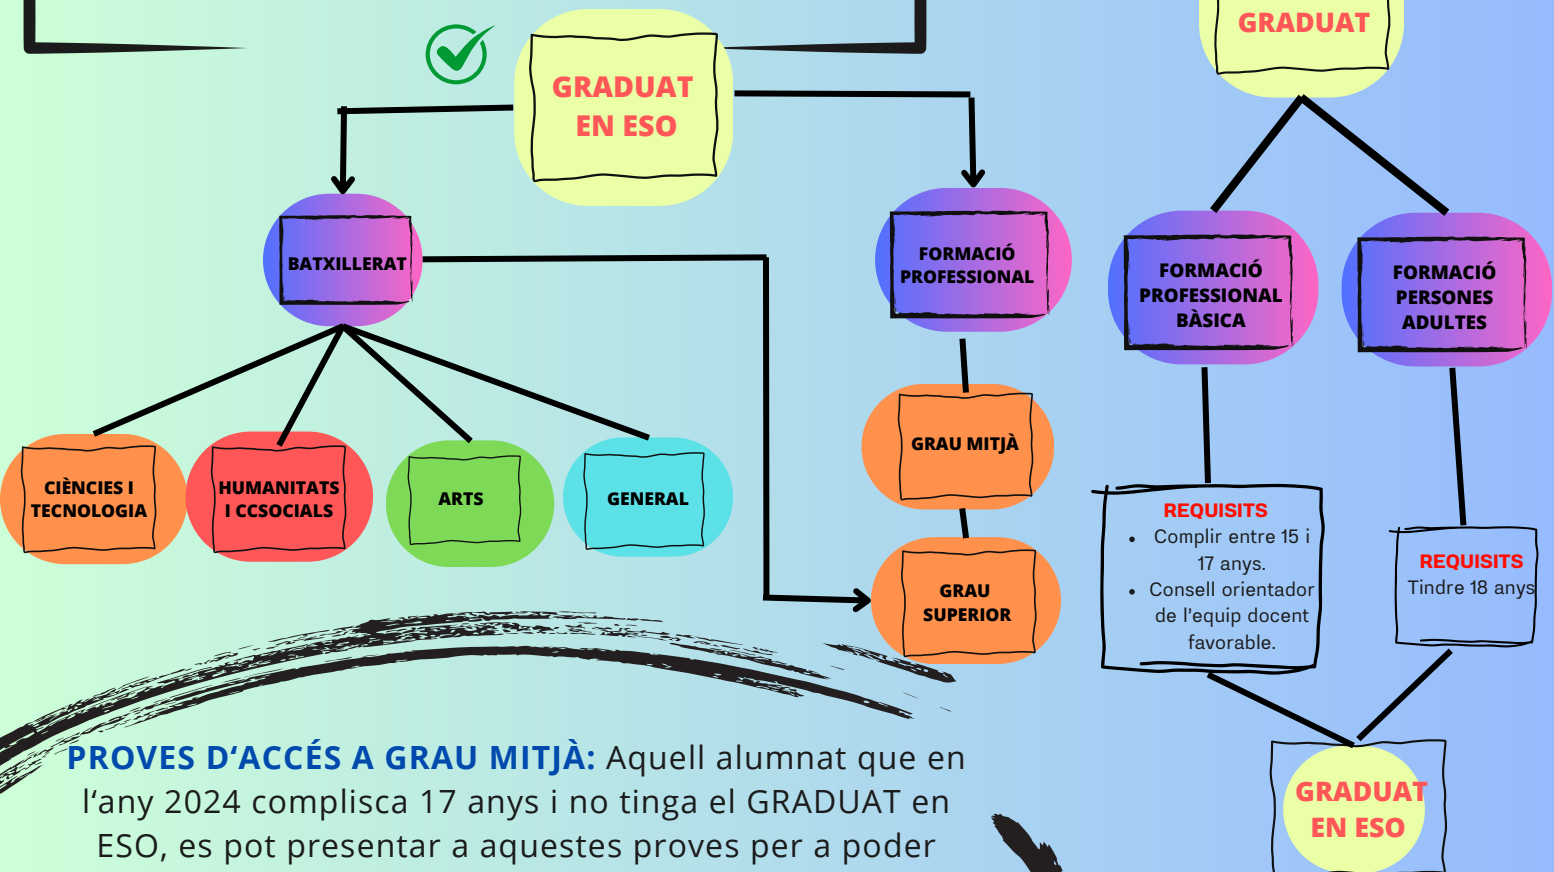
GRADUAT

GRADUAT EN ESO

BATXILLERAT

FORMACIÓ PROFESSIONAL

FORMACIÓ PROFESSIONAL BÀSICA

FORMACIÓ PERSONES ADULTES

CIÈNCIES I TECNOLOGIA

HUMANITATS I CCSOCIALS

ARTS

GENERAL

GRAU MITJÀ

GRAU SUPERIOR

REQUISITS
- Complir entre 15 i 17 anys.
- Consell orientador de l'equip docent favorable.

REQUISITS
Tindre 18 anys

GRADUAT EN ESO

PROVES D'ACCÉS A GRAU MITJÀ: Aquell alumnat que en l'any 2024 complisca 17 anys i no tinga el GRADUAT en ESO, es pot presentar a aquestes proves per a poder